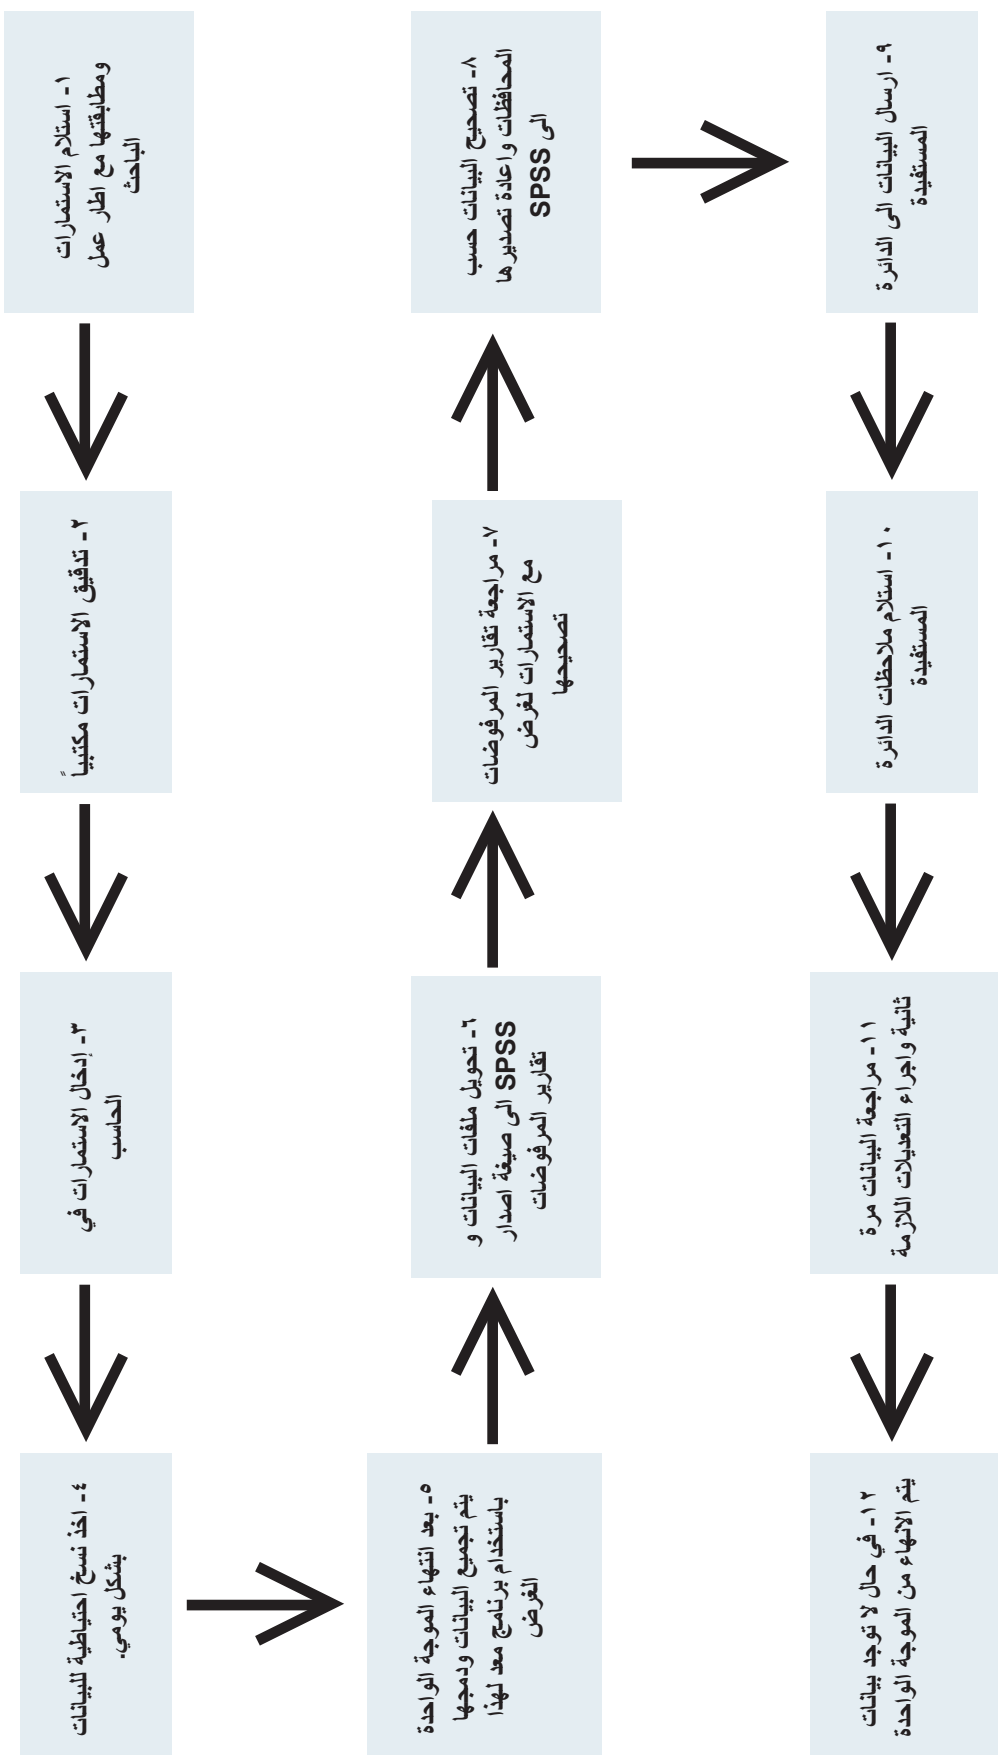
١- استلام الاستمارات ومطابقتها مع اطار عمل الباحث

٢- تدقيق الاستمارات مكتبياً

٣- ادخال الاستمارات في الحاسب

٤- اخذ نسخ احتياطية للبيانات بشكل يومي.

٥- بعد انتهاء الموجة الواحدة يتم تجميع البيانات ودمجها باستخدام برنامج معد لهذا الغرض

٦- تحويل ملفات البيانات و SPSS الى صيغة اصدار تقارير المرفوضات

٧- مراجعة تقارير المرفوضات مع الاستمارات لغرض تصحيحها

٨- تصحيح البيانات حسب المحافظات واعادة تصديرها الى SPSS

٩- ارسال البيانات الى الدائرة المستفيدة

١٠- استلام ملاحظات الدائرة المستفيدة

١١- مراجعة البيانات مرة ثانية واجراء التعديلات اللازمة

١٢- في حال لا توجد بيانات يتم الانتهاء من الموجة الواحدة